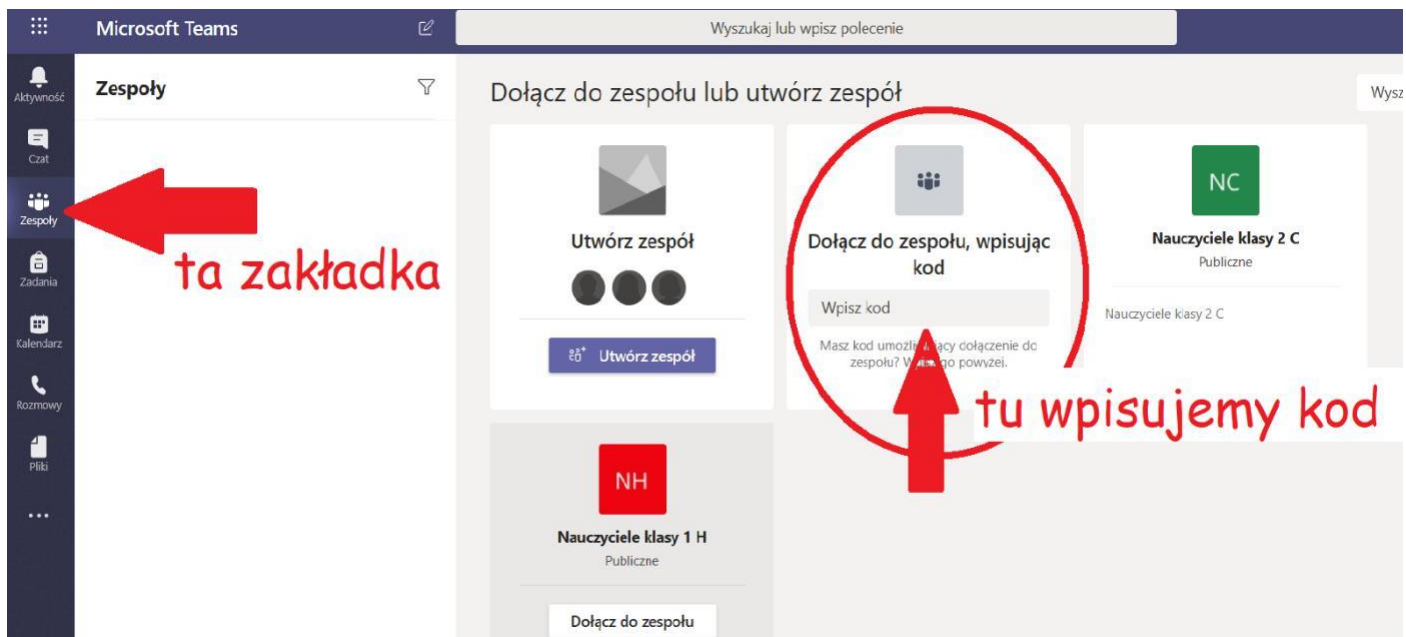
Microsoft Teams

Wyszukaj lub wpisz polecenie

Aktywność

Czat

Zespoły

Zadania

Kalendarz

Rozmowy

Pliki

...

Zespoły

Dołącz do zespołu lub utwórz zespół

Wysz

Utwórz zespół

Utwórz zespół

Dołącz do zespołu, wpisując kod

Wpisz kod

Masz kod umożl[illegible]acy dołączenie do zespołu? W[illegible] go powyżej.

NC

Nauczyciele klasy 2 C

Publiczne

Nauczyciele klasy 2 C

ta zakładka

tu wpisujemy kod

NH

Nauczyciele klasy 1 H

Publiczne

Dołącz do zespołu